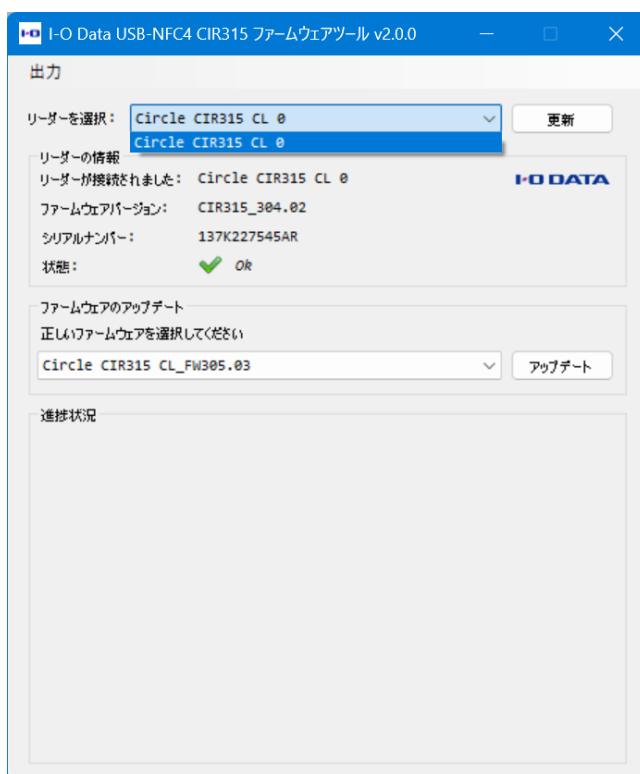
I-O I-O Data USB-NFC4 CIR315 ファームウェアツール v2.0.0

出力

リーダーを選択： Circle CIR315 CL 0

更新

Circle CIR315 CL 0

リーダーの情報

リーダーが接続されました： Circle CIR315 CL 0

I-O DATA

ファームウェアバージョン： CIR315_304.02

シリアルナンバー： 137K227545AR

状態： Ok

ファームウェアのアップデート

正しいファームウェアを選択してください

Circle CIR315 CL_FW305.03

アップデート

進捗状況